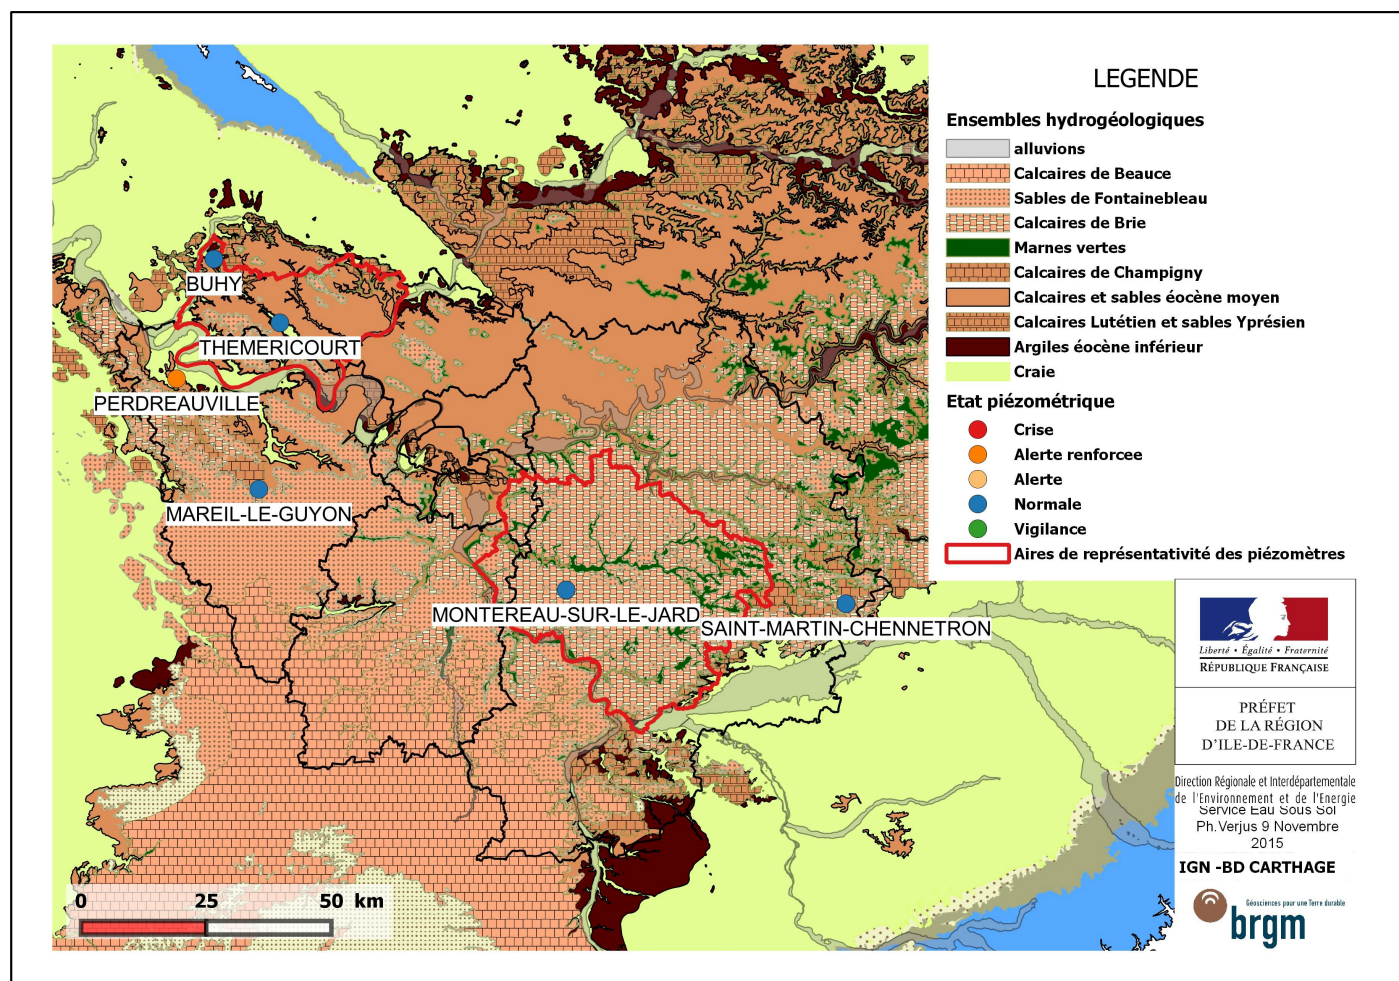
BUHY
THEMERICOURT
PERDREAUVILLE
MAREIL-LE-GUYON
MONTEREAU-SUR-LE-JARD
SAINT-MARTIN-CHENNETRON

0 25 50 km

LEGENDE

Ensembles hydrogéologiques
alluvions
Calcaires de Beauce
Sables de Fontainebleau
Calcaires de Brie
Marnes vertes
Calcaires de Champigny
Calcaires et sables éocène moyen
Calcaires Lutétien et sables Yprésien
Argiles éocène inférieur
Craie

Etat piézométrique
Crise
Alerte renforcee
Alerte
Normale
Vigilance
Aires de représentativité des piézomètres

Liberté • Égalité • Fraternité
RÉPUBLIQUE FRANÇAISE

PRÉFET
DE LA RÉGION
D'ILE-DE-FRANCE

Direction Régionale et Interdépartementale de l'Environnement et de l'Energie
Service Eau Sous Sol
Ph.Verjus 9 Novembre 2015

IGN -BD CARTHAGE

Géosciences pour une Terre durable
brgm